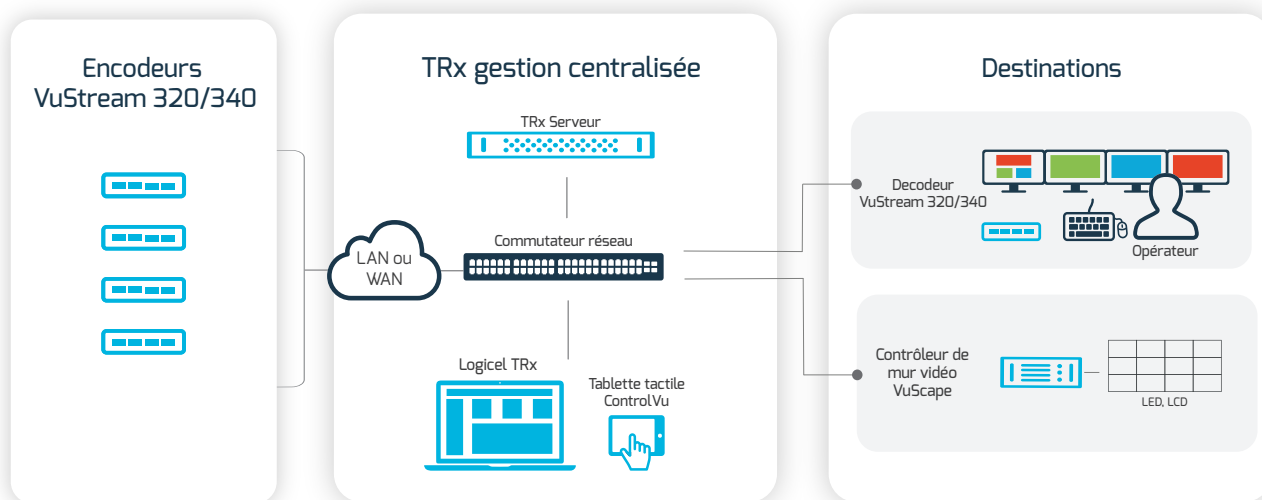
Encodeurs
VuStream 320/340

TRx gestion centralisée

TRx Serveur

LAN ou
WAN

Commutateur réseau

Logicel TRx

Tablette tactile
ControlVu

Destinations

Decodeur
VuStream 320/340

Opérateur

Contrôleur de
mur vidéo
VuScape

LED, LCD